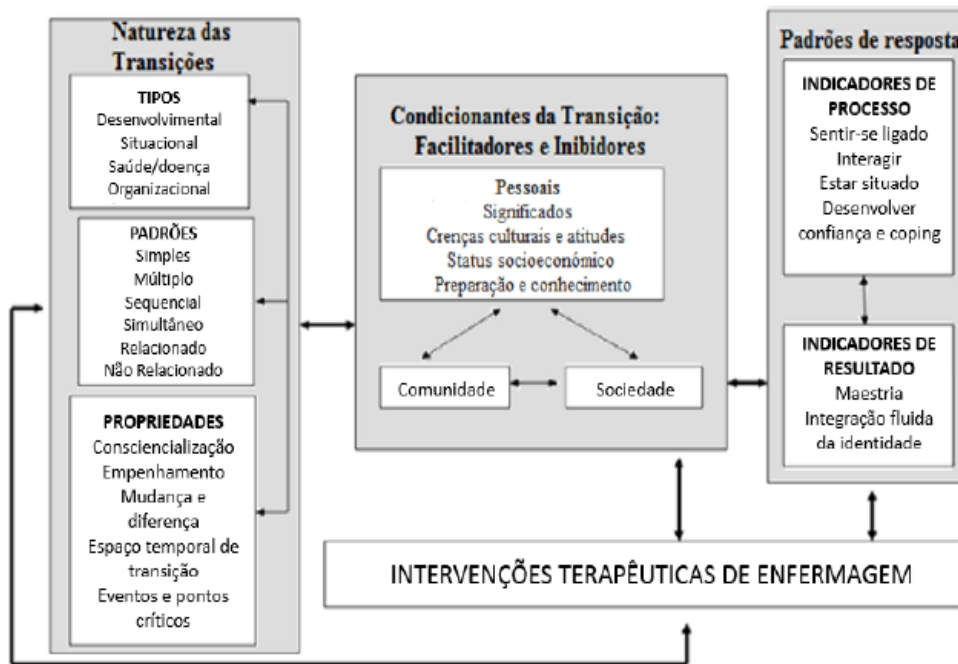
Natureza das Transições

TIPOS
Desenvolvimental
Situacional
Saúde/doença
Organizacional

PADRÕES
Simples
Múltiplo
Sequencial
Simultâneo
Relacionado
Não Relacionado

PROPRIEDADES
Consciencialização
Empenhamento
Mudança e diferença
Espaço temporal de transição
Eventos e pontos críticos

Condicionantes da Transição: Facilitadores e Inibidores

Pessoais
Significados
Crenças culturais e atitudes
Status socioeconômico
Preparação e conhecimento

Comunidade
Sociedade

Padrões de resposta

INDICADORES DE PROCESSO
Sentir-se ligado
Interagir
Estar situado
Desenvolver confiança e coping

INDICADORES DE RESULTADO
Maestria
Integração fluida da identidade

INTERVENÇÕES TERAPÊUTICAS DE ENFERMAGEM